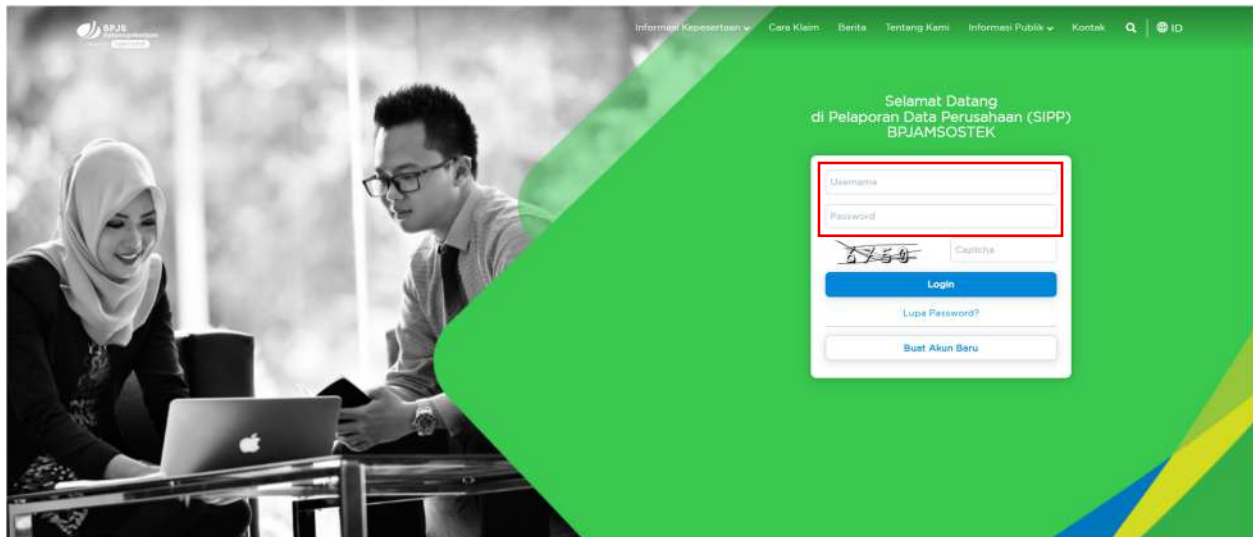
BPJS Ketenagakerjaan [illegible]

Informasi Kepesertaan Cara Klaim Berita Tentang Kami Informasi Publik Kontak ID

Selamat Datang
di Pelaporan Data Perusahaan (SIPP)
BPJAMSOSTEK

Username

Password

6750

Captcha

Login

Lupa Password?

Buat Akun Baru